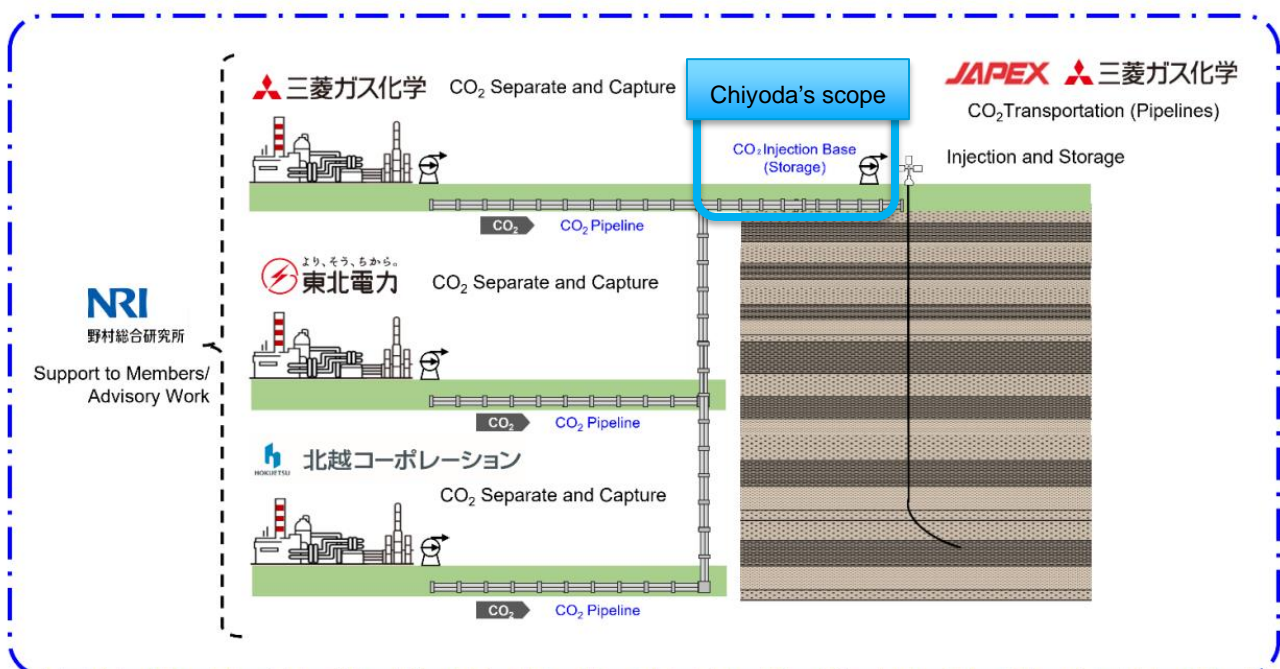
NRI
野村総合研究所

Support to Members/
Advisory Work

三菱ガス化学 $CO_2$ Separate and Capture

Chiyoda's scope

$CO_2$ Injection Base
(Storage)

JAPEX 三菱ガス化学
$CO_2$Transportation (Pipelines)

Injection and Storage

$CO_2$ $CO_2$ Pipeline

よりそう、ちから。
東北電力 $CO_2$ Separate and Capture

$CO_2$ $CO_2$ Pipeline

HOKUETSU
北越コーポレーション
$CO_2$ Separate and Capture

$CO_2$ $CO_2$ Pipeline